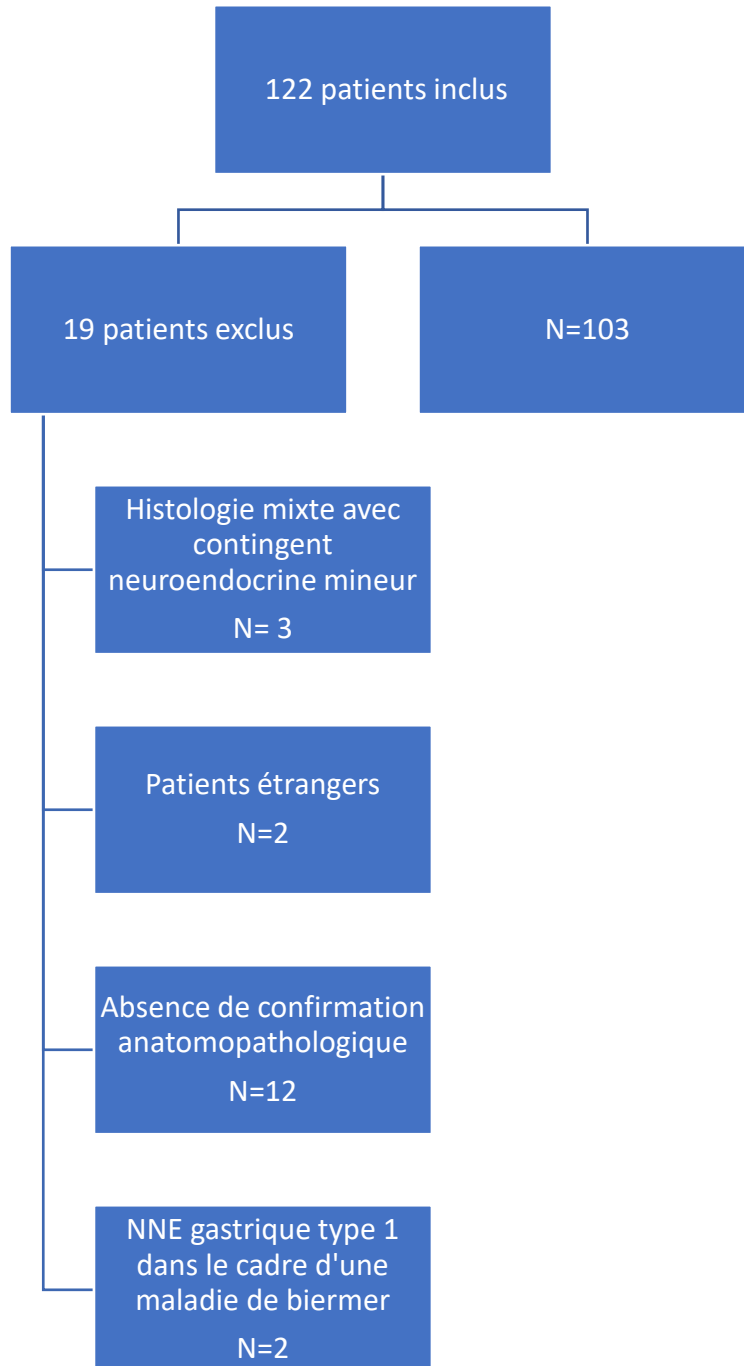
122 patients inclus

19 patients exclus

N=103

Histologie mixte avec contingent neuroendocrine mineur
N= 3

Patients étrangers
N=2

Absence de confirmation anatomopathologique
N=12

NNE gastrique type 1 dans le cadre d'une maladie de biermer
N=2